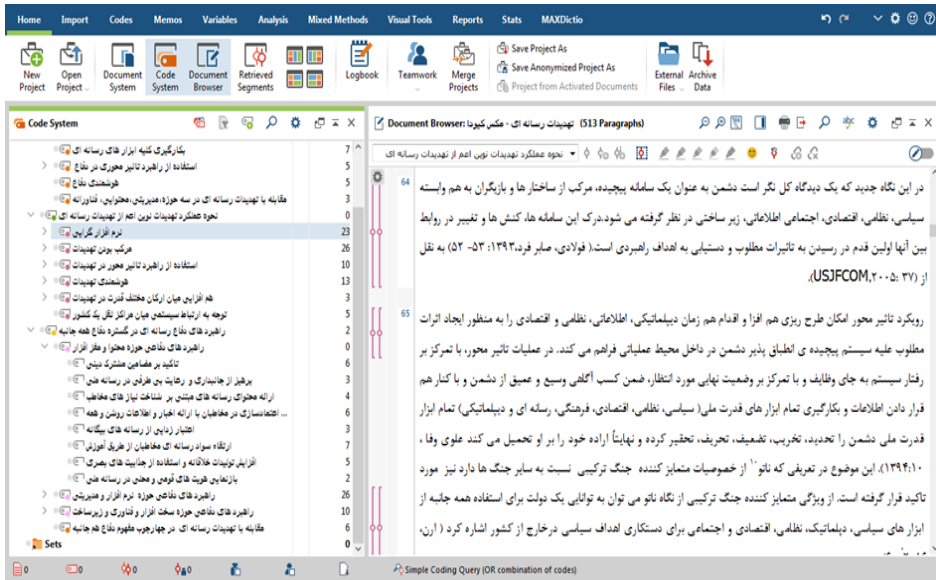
Home Import Codes Memos Variables Analysis Mixed Methods Visual Tools Reports Stats MAXDictio

New Project Open Project Document System Code System Document Browser Retrieved Segments Logbook Teamwork Merge Projects Save Project As Save Anonymized Project As Project from Activated Documents External Files Archive Data

Code System

بکارگیری کلیه ابزار های رسانه ای 7
استفاده از راهبرد تاثیر محوری در دفاع 5
هوشمندی دفاع 5
مقابله با تهدیدات رسانه ای در سه حوزه، سخت افزاری، نرم افزاری، محتوایی 5
نحوه عملکرد تهدیدات نوین اعم از تهدیدات رسانه ای 0
نرم افزار گرایی 23
مرکب بودن تهدیدات 26
استفاده از راهبرد تاثیر محور در تهدیدات 10
هوشمندی تهدیدات 13
هم افزایی میان ارکان مختلف قدرت در تهدیدات 6
توجه به ارتباط سیستمی میان مراکز ثقل یک کشور 5
راهبرد های دفاع رسانه ای در گستره دفاع همه جانبه 0
راهبرد های دفاعی حوزه محتوا و نرم افزار 0
تاکید بر مضامین مشترک دینی 7
پرهیز از جانبداری و رعایت بی طرفی در رسانه ملی 5
ارائه محتوای رسانه های مبتنی بر شناخت نیاز های مخاطب 5
اعتمادسازی در مخاطبان با ارائه اخبار و اطلاعات روشن و همه ... 5
اعتبار زدایی از رسانه های بیگانه 5
ارتقاء سواد رسانه ای مخاطبان از طریق آموزش 6
افزایش تولیدات خلاقانه و استفاده از جذابیت های بصری 5
بازنمایی هویت های قومی و محلی در رسانه ملی 5
راهبرد های دفاعی حوزه نرم افزار و مدیریتی 26
راهبرد های دفاعی حوزه سخت افزار و فناوری و زیرساخت 10
مقابله با تهدیدات رسانه ای در چهارچوب مفهوم دفاع همه جانبه 5
Sets 0

Document Browser: تهدیدات رسانه ای - عکس کیودا (513 Paragraphs)

نحوه عملکرد تهدیدات نوین اعم از تهدیدات رسانه ای

64 در این نگاه جدید که یک دیدگاه کل نگر است دشمن به عنوان یک سامانه پیچیده، مرکب از ساختار ها و بازیگران به هم وابسته سیاسی، نظامی، اقتصادی، اجتماعی اطلاعاتی، زیر ساختی در نظر گرفته می شود.درک این سامانه ها، کنش ها و تغییر در روابط بین آنها اولین قدم در رسیدن به تاثیرات مطلوب و دستیابی به اهداف راهبردی است.( فولادی، صابر فرد،۱۳۹۳: ۵۳- ۵۲) به نقل از (USJFCOM,۲۰۰۵: ۳۷).

65 رویکرد تاثیر محور امکان طرح ریزی هم افزا و اقدام هم زمان دیپلماتیکی، اطلاعاتی، نظامی و اقتصادی را به منظور ایجاد اثرات مطلوب علیه سیستم پیچیده ی انطباق پذیر دشمن در داخل محیط عملیاتی فراهم می کند. در عملیات تاثیر محور، با تمرکز بر رفتار سیستم به جای وظایف و با تمرکز بر وضعیت نهایی مورد انتظار، ضمن کسب آگاهی وسیع و عمیق از دشمن و با کنار هم قرار دادن اطلاعات و بکارگیری تمام ابزار های قدرت ملی( سیاسی، نظامی، اقتصادی، فرهنگی، رسانه ای و دیپلماتیکی) تمام ابزار قدرت ملی دشمن را تحدید، تخریب، تضعیف، تحریف، تحقیر کرده و نهایتاً اراده خود را بر او تحمیل می کند علوی وفا ، ۱۳۹۴:۱۰). این موضوع در تعریفی که ناتو¹ از خصوصیات متمایز کننده جنگ ترکیبی نسبت به سایر جنگ ها دارد نیز مورد تاکید قرار گرفته است. از ویژگی متمایز کننده جنگ ترکیبی از نگاه ناتو می توان به توانایی یک دولت برای استفاده همه جانبه از ابزار های سیاسی، دیپلماتیک، نظامی، اقتصادی و اجتماعی برای دستکاری اهداف سیاسی درخارج از کشور اشاره کرد ( ارن،

0 0 0 0 Simple Coding Query (OR combination of codes)